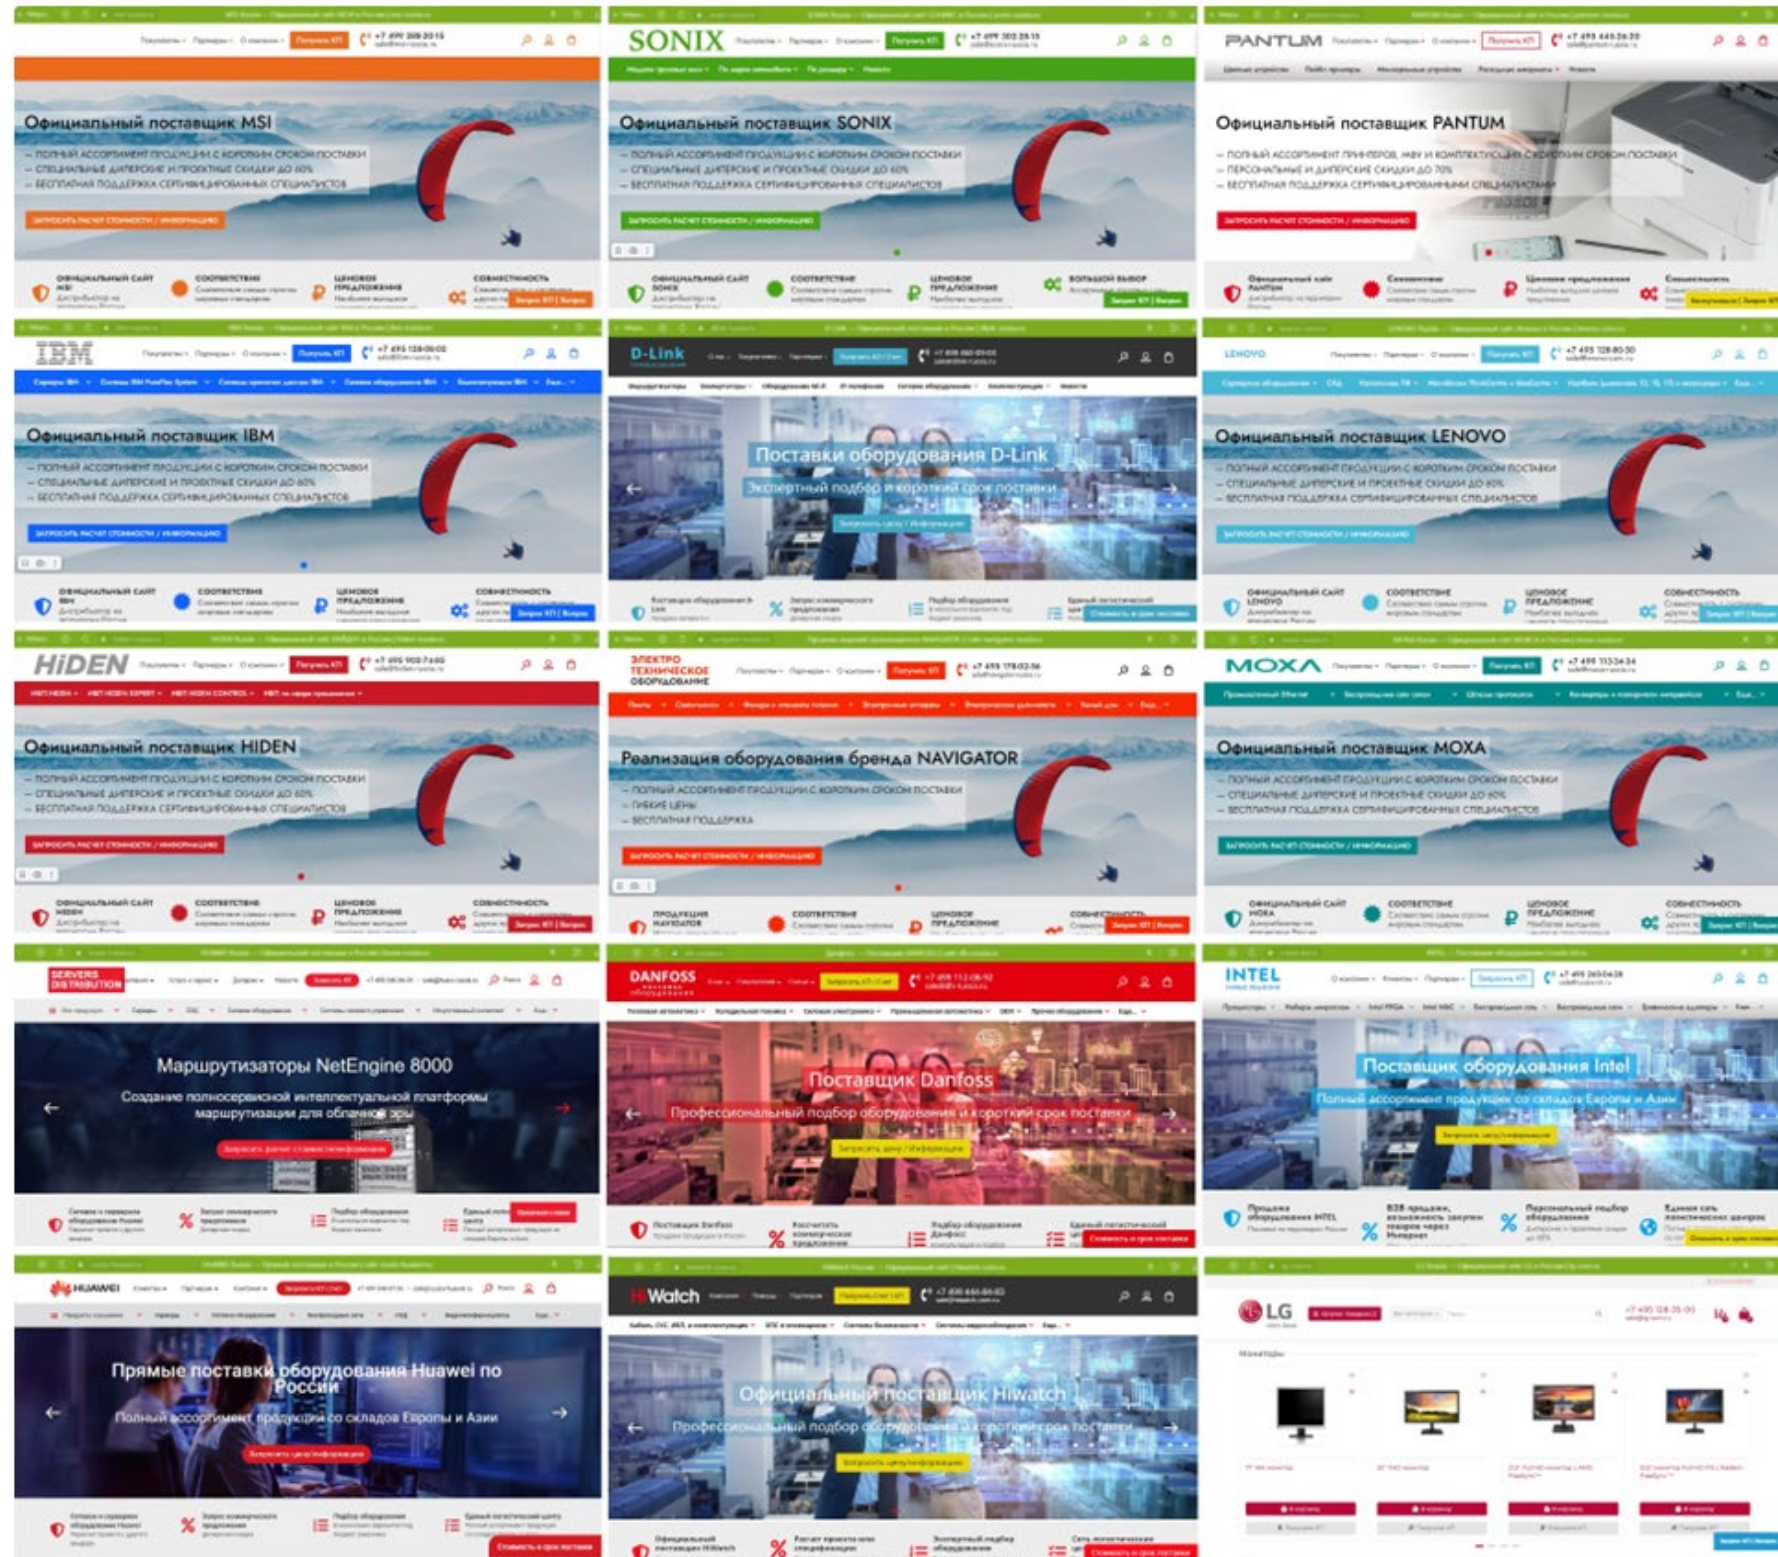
Официальный поставщик MSI
– ПОЛНЫЙ АССОРТИМЕНТ ПРОДУКЦИИ С КОРОТКИМ СРОКОМ ПОСТАВКИ
– СПЕЦИАЛЬНЫЕ ДИЛЕРСКИЕ И ПРОЕКТНЫЕ СКИДКИ ДО 60%
– БЕСПЛАТНАЯ ПОДДЕРЖКА СЕРТИФИЦИРОВАННЫХ СПЕЦИАЛИСТОВ
ЗАПРОСИТЬ РАСЧЕТ СТОИМОСТИ / ИНФОРМАЦИЮ
ОФИЦИАЛЬНЫЙ САЙТ MSI
СООТВЕТСТВИЕ
ЦЕНОВОЕ ПРЕДЛОЖЕНИЕ
СОВМЕСТИМОСТЬ

SONIX
Официальный поставщик SONIX
– ПОЛНЫЙ АССОРТИМЕНТ ПРОДУКЦИИ С КОРОТКИМ СРОКОМ ПОСТАВКИ
– СПЕЦИАЛЬНЫЕ ДИЛЕРСКИЕ И ПРОЕКТНЫЕ СКИДКИ ДО 60%
– БЕСПЛАТНАЯ ПОДДЕРЖКА СЕРТИФИЦИРОВАННЫХ СПЕЦИАЛИСТОВ
ЗАПРОСИТЬ РАСЧЕТ СТОИМОСТИ / ИНФОРМАЦИЮ
ОФИЦИАЛЬНЫЙ САЙТ SONIX
СООТВЕТСТВИЕ
ЦЕНОВОЕ ПРЕДЛОЖЕНИЕ
БОЛЬШОЙ ВЫБОР

PANTUM
Официальный поставщик PANTUM
– ПОЛНЫЙ АССОРТИМЕНТ ПРИНТЕРОВ, МФУ И КОМПЛЕКТУЮЩИХ С КОРОТКИМ СРОКОМ ПОСТАВКИ
– ПЕРСОНАЛЬНЫЕ И ДИЛЕРСКИЕ СКИДКИ ДО 70%
– БЕСПЛАТНАЯ ПОДДЕРЖКА СЕРТИФИЦИРОВАННЫХ СПЕЦИАЛИСТОВ
ЗАПРОСИТЬ РАСЧЕТ СТОИМОСТИ / ИНФОРМАЦИЮ
Официальный сайт PANTUM
Соответствие
Ценовое предложение
Совместимость

IBM
Официальный поставщик IBM
– ПОЛНЫЙ АССОРТИМЕНТ ПРОДУКЦИИ С КОРОТКИМ СРОКОМ ПОСТАВКИ
– СПЕЦИАЛЬНЫЕ ДИЛЕРСКИЕ И ПРОЕКТНЫЕ СКИДКИ ДО 60%
– БЕСПЛАТНАЯ ПОДДЕРЖКА СЕРТИФИЦИРОВАННЫХ СПЕЦИАЛИСТОВ
ЗАПРОСИТЬ РАСЧЕТ СТОИМОСТИ / ИНФОРМАЦИЮ
ОФИЦИАЛЬНЫЙ САЙТ IBM
СООТВЕТСТВИЕ
ЦЕНОВОЕ ПРЕДЛОЖЕНИЕ
СОВМЕСТИМОСТЬ

D-Link
Поставки оборудования D-Link
Экспертный подбор и короткий срок поставки

LENOVO
Официальный поставщик LENOVO
– ПОЛНЫЙ АССОРТИМЕНТ ПРОДУКЦИИ С КОРОТКИМ СРОКОМ ПОСТАВКИ
– СПЕЦИАЛЬНЫЕ ДИЛЕРСКИЕ И ПРОЕКТНЫЕ СКИДКИ ДО 60%
– БЕСПЛАТНАЯ ПОДДЕРЖКА СЕРТИФИЦИРОВАННЫХ СПЕЦИАЛИСТОВ
ЗАПРОСИТЬ РАСЧЕТ СТОИМОСТИ / ИНФОРМАЦИЮ
ОФИЦИАЛЬНЫЙ САЙТ LENOVO
СООТВЕТСТВИЕ
ЦЕНОВОЕ ПРЕДЛОЖЕНИЕ
СОВМЕСТИМОСТЬ

HiDEN
Официальный поставщик HIDEN
– ПОЛНЫЙ АССОРТИМЕНТ ПРОДУКЦИИ С КОРОТКИМ СРОКОМ ПОСТАВКИ
– СПЕЦИАЛЬНЫЕ ДИЛЕРСКИЕ И ПРОЕКТНЫЕ СКИДКИ ДО 60%
– БЕСПЛАТНАЯ ПОДДЕРЖКА СЕРТИФИЦИРОВАННЫХ СПЕЦИАЛИСТОВ
ЗАПРОСИТЬ РАСЧЕТ СТОИМОСТИ / ИНФОРМАЦИЮ
ОФИЦИАЛЬНЫЙ САЙТ HIDEN
СООТВЕТСТВИЕ
ЦЕНОВОЕ ПРЕДЛОЖЕНИЕ
СОВМЕСТИМОСТЬ

ЭЛЕКТРО ТЕХНИЧЕСКОЕ ОБОРУДОВАНИЕ
Реализация оборудования бренда NAVIGATOR
– ПОЛНЫЙ АССОРТИМЕНТ ПРОДУКЦИИ С КОРОТКИМ СРОКОМ ПОСТАВКИ
– ГИБКИЕ ЦЕНЫ
– БЕСПЛАТНАЯ ПОДДЕРЖКА
ЗАПРОСИТЬ РАСЧЕТ СТОИМОСТИ / ИНФОРМАЦИЮ
ПРОДУКЦИЯ NAVIGATOR
СООТВЕТСТВИЕ
ЦЕНОВОЕ ПРЕДЛОЖЕНИЕ
СОВМЕСТИМОСТЬ

MOXA
Официальный поставщик MOXA
– ПОЛНЫЙ АССОРТИМЕНТ ПРОДУКЦИИ С КОРОТКИМ СРОКОМ ПОСТАВКИ
– СПЕЦИАЛЬНЫЕ ДИЛЕРСКИЕ И ПРОЕКТНЫЕ СКИДКИ ДО 60%
– БЕСПЛАТНАЯ ПОДДЕРЖКА СЕРТИФИЦИРОВАННЫХ СПЕЦИАЛИСТОВ
ЗАПРОСИТЬ РАСЧЕТ СТОИМОСТИ / ИНФОРМАЦИЮ
ОФИЦИАЛЬНЫЙ САЙТ MOXA
СООТВЕТСТВИЕ
ЦЕНОВОЕ ПРЕДЛОЖЕНИЕ
СОВМЕСТИМОСТЬ

SERVERS DISTRIBUTION
Маршрутизаторы NetEngine 8000
Создание полносервисной интеллектуальной платформы маршрутизации для облачной эры

DANFOSS
Поставщик Danfoss
Профессиональный подбор оборудования и короткий срок поставки
Запросить цену / Информацию

INTEL
Поставщик оборудования Intel
Полный ассортимент продукции со складов Европы и Азии

HUAWEI
Прямые поставки оборудования Huawei по России
Полный ассортимент продукции со складов Европы и Азии
Запросить цену/информацию

HiWatch
Официальный поставщик Hiwatch
Профессиональный подбор оборудования и короткий срок поставки
Запросить цену/информацию

LG
Мониторы